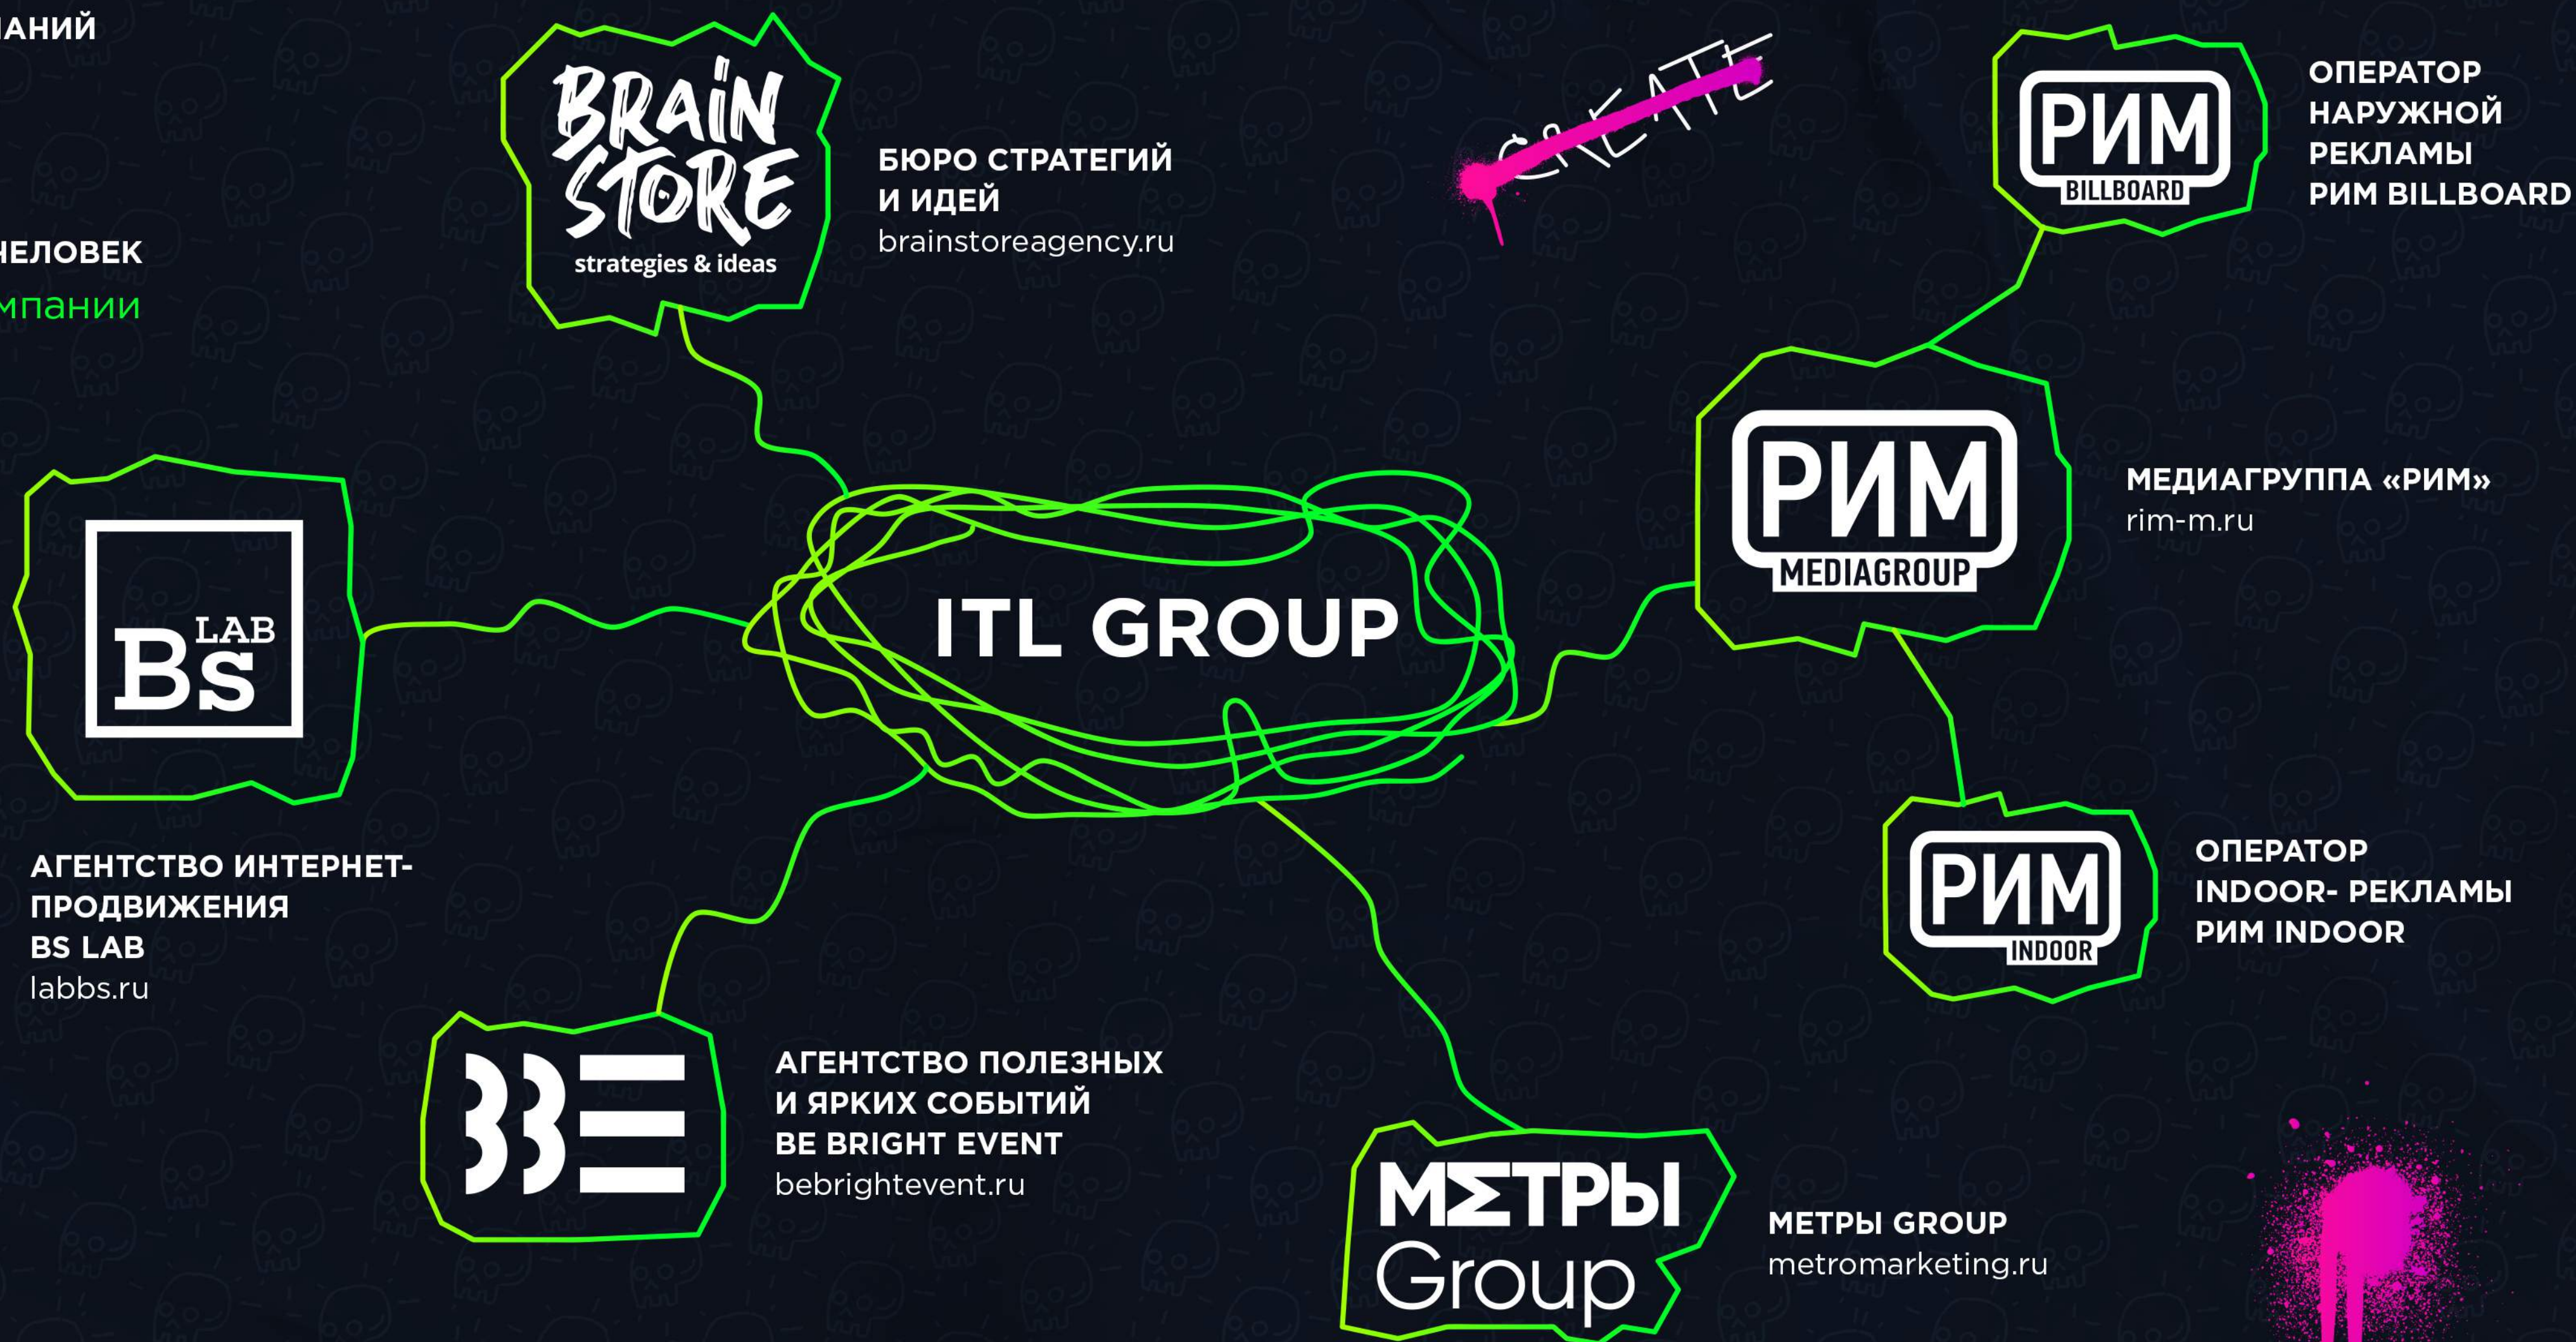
АНИЙ

ЧЕЛОВЕК
мпании

BRAIN STORE
strategies & ideas

БЮРО СТРАТЕГИЙ И ИДЕЙ
brainstoreagency.ru

CREATE

РИМ
BILLBOARD

ОПЕРАТОР НАРУЖНОЙ РЕКЛАМЫ РИМ BILLBOARD

РИМ
MEDIAGROUP

МЕДИАГРУППА «РИМ»
rim-m.ru

ITL GROUP

LAB
Bs

АГЕНТСТВО ИНТЕРНЕТ-ПРОДВИЖЕНИЯ BS LAB
labbs.ru

РИМ
INDOOR

ОПЕРАТОР INDOOR- РЕКЛАМЫ РИМ INDOOR

BBE

АГЕНТСТВО ПОЛЕЗНЫХ И ЯРКИХ СОБЫТИЙ BE BRIGHT EVENT
bebrightevent.ru

МΣТРЫ
Group

МЕТРЫ GROUP
metromarketing.ru